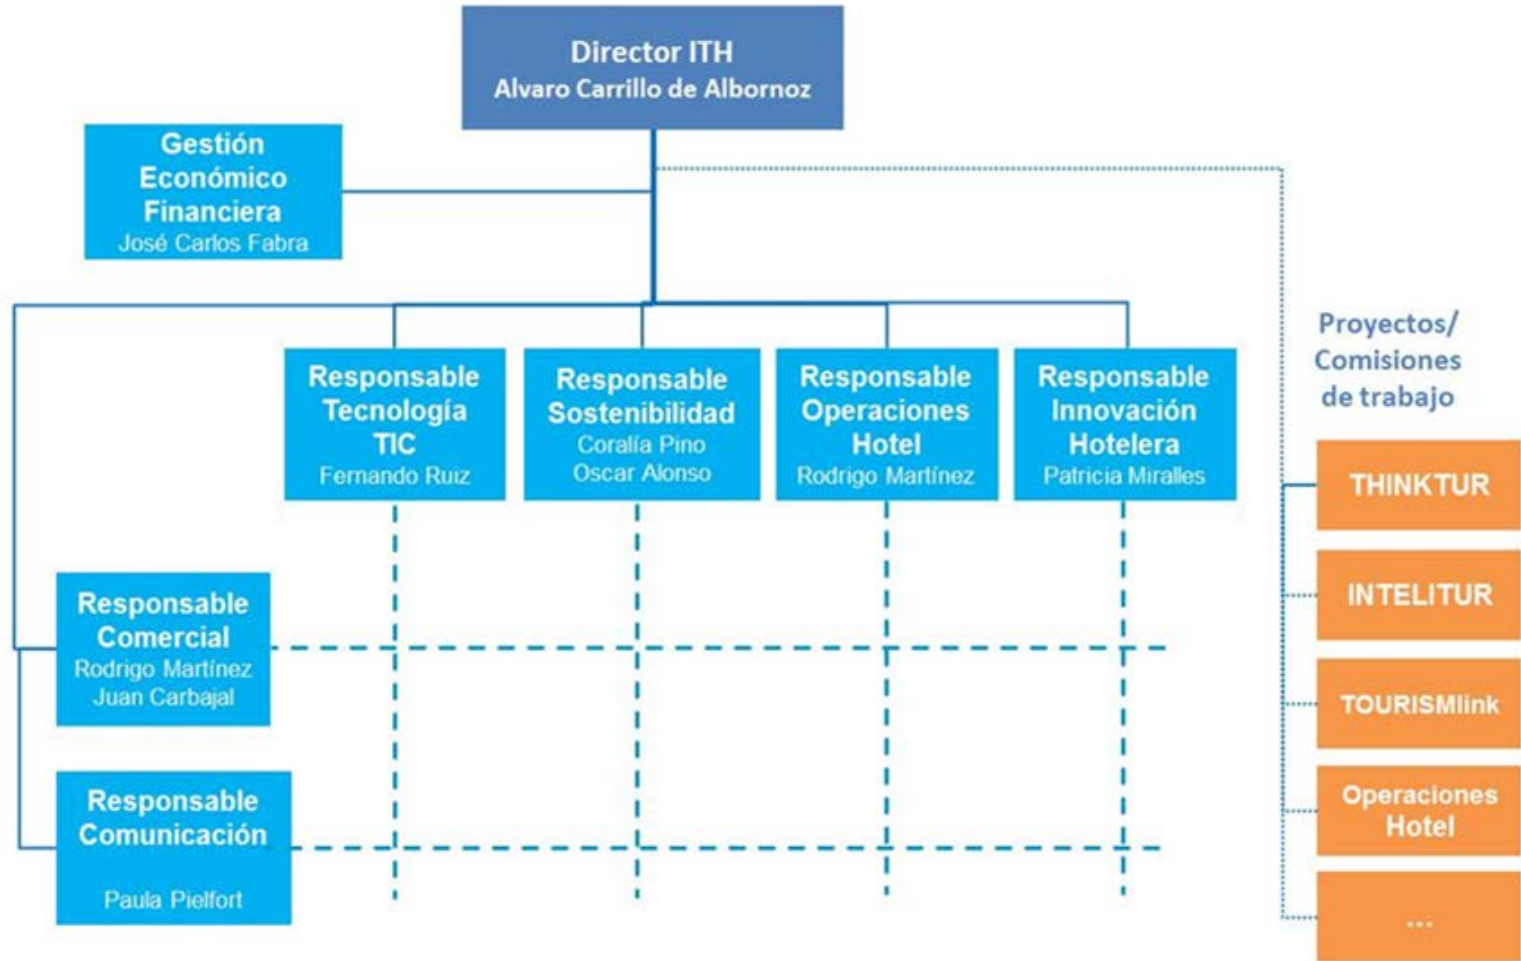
Director ITH
Alvaro Carrillo de Albornoz

Gestión Económico Financiera
José Carlos Fabra

Responsable Tecnología TIC
Fernando Ruiz

Responsable Sostenibilidad
Coralía Pino
Oscar Alonso

Responsable Operaciones Hotel
Rodrigo Martínez

Responsable Innovación Hotelera
Patricia Miralles

Responsable Comercial
Rodrigo Martínez
Juan Carbajal

Responsable Comunicación
Paula Pielfort

Proyectos/ Comisiones de trabajo

THINKTUR

INTELITUR

TOURISMlink

Operaciones Hotel

...